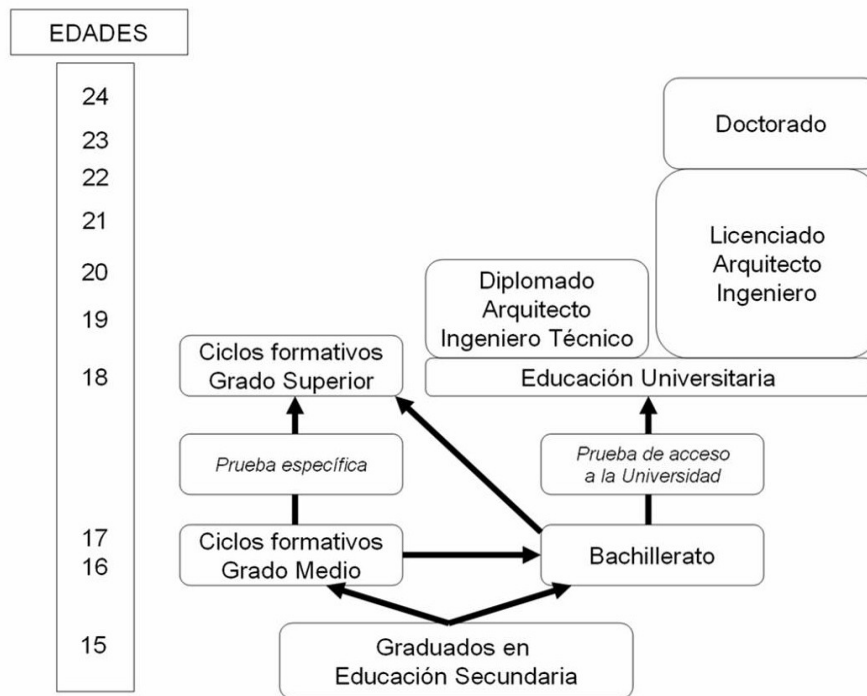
EDADES

24
23
22
21
20
19
18
17
16
15

Doctorado

Licenciado
Arquitecto
Ingeniero

Diplomado
Arquitecto
Ingeniero Técnico

Ciclos formativos
Grado Superior

Educación Universitaria

Prueba específica

Prueba de acceso
a la Universidad

Ciclos formativos
Grado Medio

Bachillerato

Graduados en
Educación Secundaria